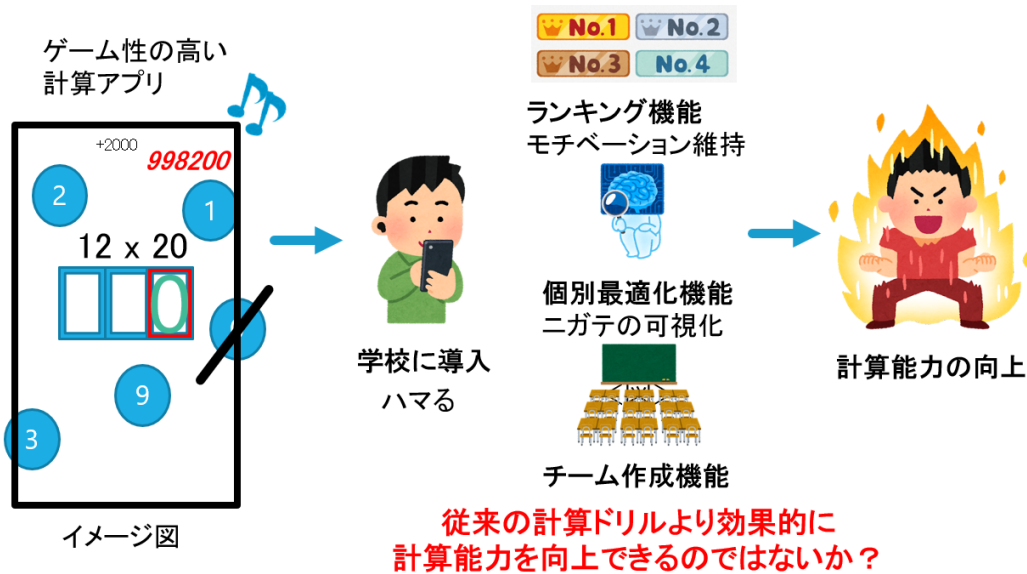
ゲーム性の高い
計算アプリ

+2000
998200

2
1
12 x 20
0
9
3

イメージ図

学校に導入
ハマる

No.1 No.2
No.3 No.4

ランキング機能
モチベーション維持

個別最適化機能
ニガテの可視化

チーム作成機能

計算能力の向上

従来の計算ドリルより効果的に
計算能力を向上できるのではないか？